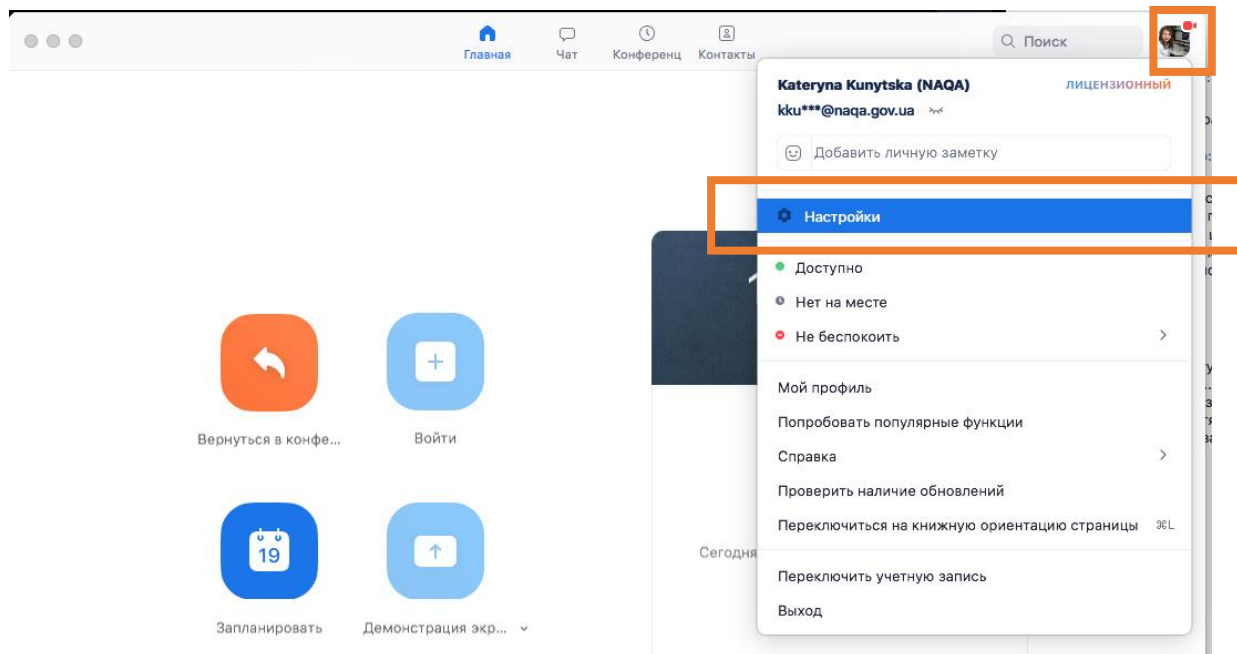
Главная Чат Конференц Контакты

Поиск

Kateryna Kunytska (NAQA) ЛИЦЕНЗИОННЫЙ
kku***@naqa.gov.ua

Добавить личную заметку

Настройки

Доступно
Нет на месте
Не беспокоить

Мой профиль
Попробовать популярные функции
Справка
Проверить наличие обновлений
Переключиться на книжную ориентацию страницы ⌘L

Переключить учетную запись
Выход

Вернуться в конфе...
Войти

19
Запланировать
Демонстрация экр...

Сегодня